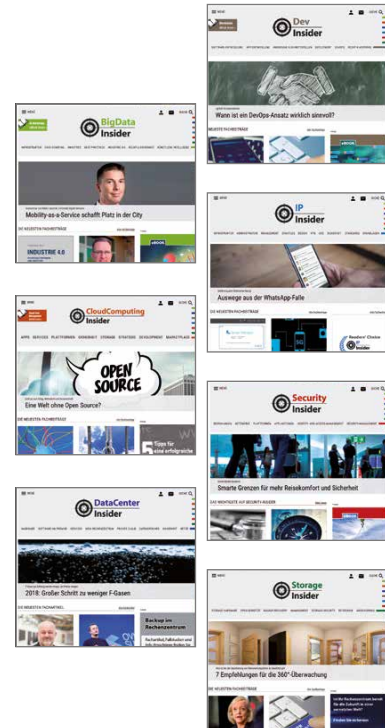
BigData Insider

Mobility-as-a-Service schafft Platz in der City

INDUSTRIE 4.0

CloudComputing Insider

APPS SERVICES PLATTFORMEN SICHERHEIT STORAGE STRATEGIE DEVELOPMENT MARKTPLATZ

OPEN SOURCE

Eine Welt ohne Open Source?

Tipps für eine erfolgreiche

DataCenter Insider

2018: Großer Schritt zu weniger F-Gasen

Backup im Rechenzentrum

Dev Insider

Wann ist ein DevOps-Ansatz wirklich sinnvoll?

IP Insider

Auswege aus der WhatsApp-Falle

Readers' Choice

Security Insider

Smarte Grenzen für mehr Reisekomfort und Sicherheit

Storage Insider

7 Empfehlungen für die 360°-Überwachung